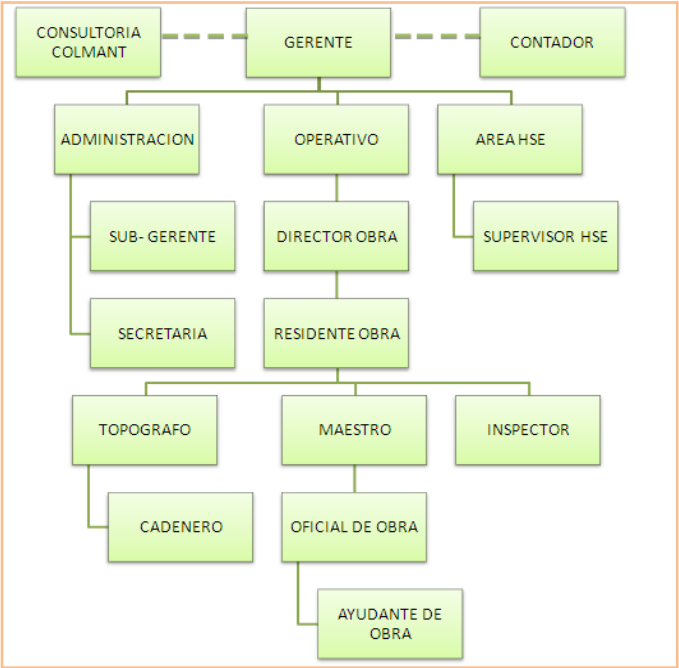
CONSULTORIA COLMANT

GERENTE

CONTADOR

ADMINISTRACION

OPERATIVO

AREA HSE

SUB- GERENTE

DIRECTOR OBRA

SUPERVISOR HSE

SECRETARIA

RESIDENTE OBRA

TOPOGRAFO

MAESTRO

INSPECTOR

CADENERO

OFICIAL DE OBRA

AYUDANTE DE OBRA